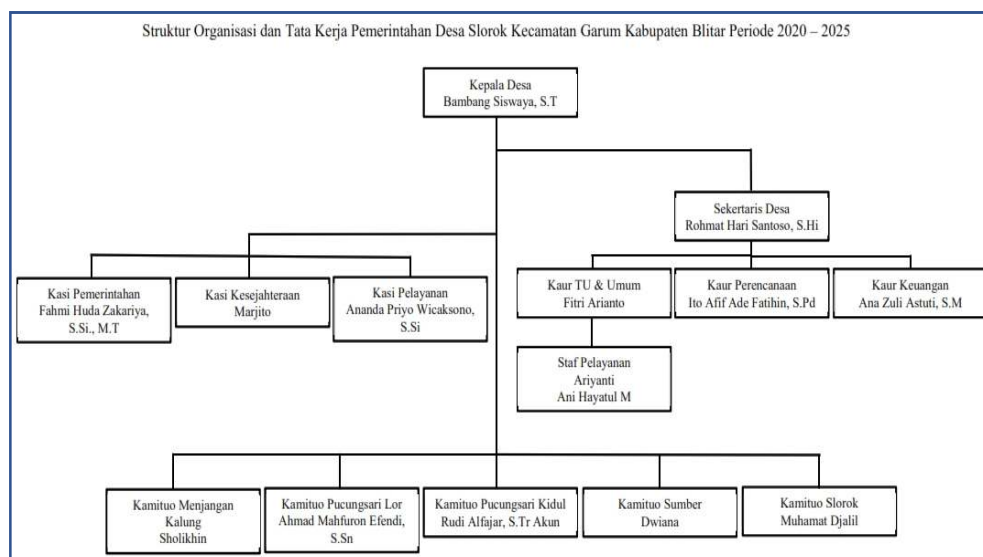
Struktur Organisasi dan Tata Kerja Pemerintahan Desa Slorok Kecamatan Garum Kabupaten Blitar Periode 2020 – 2025

Kepala Desa
Bambang Siswaya, S.T

Sekertaris Desa
Rohmat Hari Santoso, S.Hi

Kasi Pemerintahan
Fahmi Huda Zakariya, S.Si., M.T

Kasi Kesejahteraan
Marjito

Kasi Pelayanan
Ananda Priyo Wicaksono, S.Si

Kaur TU & Umum
Fitri Arianto

Kaur Perencanaan
Ito Afif Ade Fatihin, S.Pd

Kaur Keuangan
Ana Zuli Astuti, S.M

Staf Pelayanan
Ariyanti
Ani Hayatul M

Kamituo Menjangan Kalung
Sholikhin

Kamituo Pucungsari Lor
Ahmad Mahfuron Efendi, S.Sn

Kamituo Pucungsari Kidul
Rudi Alfajar, S.Tr Akun

Kamituo Sumber
Dwiana

Kamituo Slorok
Muhamat Djalil